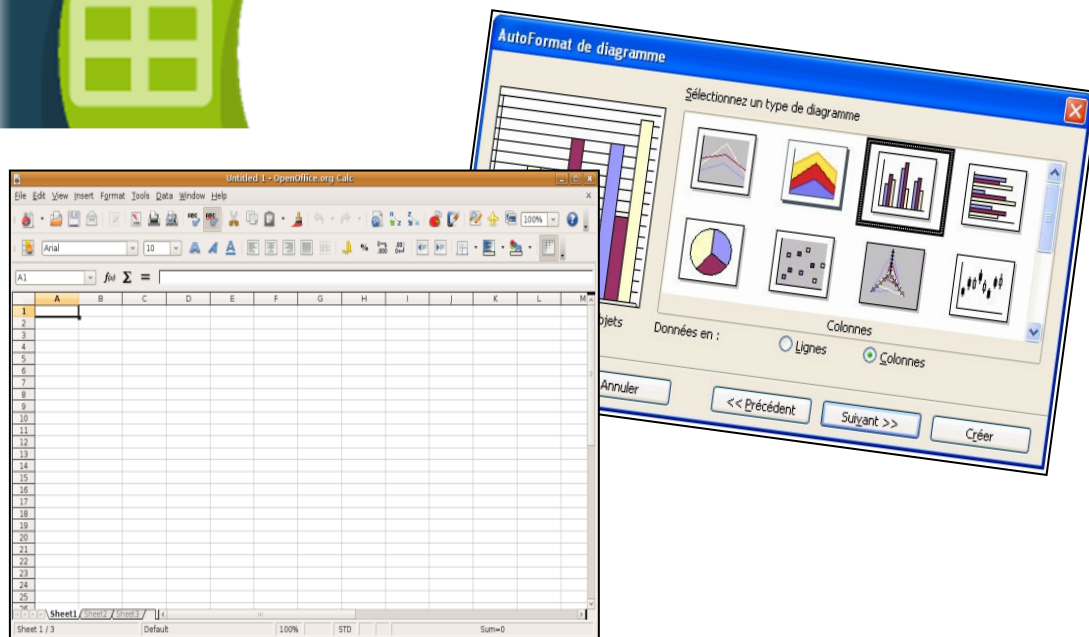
AutoFormat de diagramme

Sélectionnez un type de diagramme

bjets

Données en :

Colonnes

Lignes

Colonnes

Annuler

<< Précédent

Suivant >>

Créer

Untitled 1 - OpenOffice.org Calc

File Edit View Insert Format Tools Data Window Help

100%

Arial

10

A1

$f(x)$ $\Sigma$ =

| | A | B | C | D | E | F | G | H | I | J | K | L | M |
|---|---|---|---|---|---|---|---|---|---|---|---|---|---|
| 1 | | | | | | | | | | | | | |
| 2 | | | | | | | | | | | | | |
| 3 | | | | | | | | | | | | | |
| 4 | | | | | | | | | | | | | |
| 5 | | | | | | | | | | | | | |
| 6 | | | | | | | | | | | | | |
| 7 | | | | | | | | | | | | | |
| 8 | | | | | | | | | | | | | |
| 9 | | | | | | | | | | | | | |
| 10 | | | | | | | | | | | | | |
| 11 | | | | | | | | | | | | | |
| 12 | | | | | | | | | | | | | |
| 13 | | | | | | | | | | | | | |
| 14 | | | | | | | | | | | | | |
| 15 | | | | | | | | | | | | | |
| 16 | | | | | | | | | | | | | |
| 17 | | | | | | | | | | | | | |
| 18 | | | | | | | | | | | | | |
| 19 | | | | | | | | | | | | | |
| 20 | | | | | | | | | | | | | |
| 21 | | | | | | | | | | | | | |
| 22 | | | | | | | | | | | | | |
| 23 | | | | | | | | | | | | | |
| 24 | | | | | | | | | | | | | |
| 25 | | | | | | | | | | | | | |
| 26 | | | | | | | | | | | | | |

Sheet1 Sheet2 Sheet3

Sheet 1 / 3 Default 100% STD Sum=0